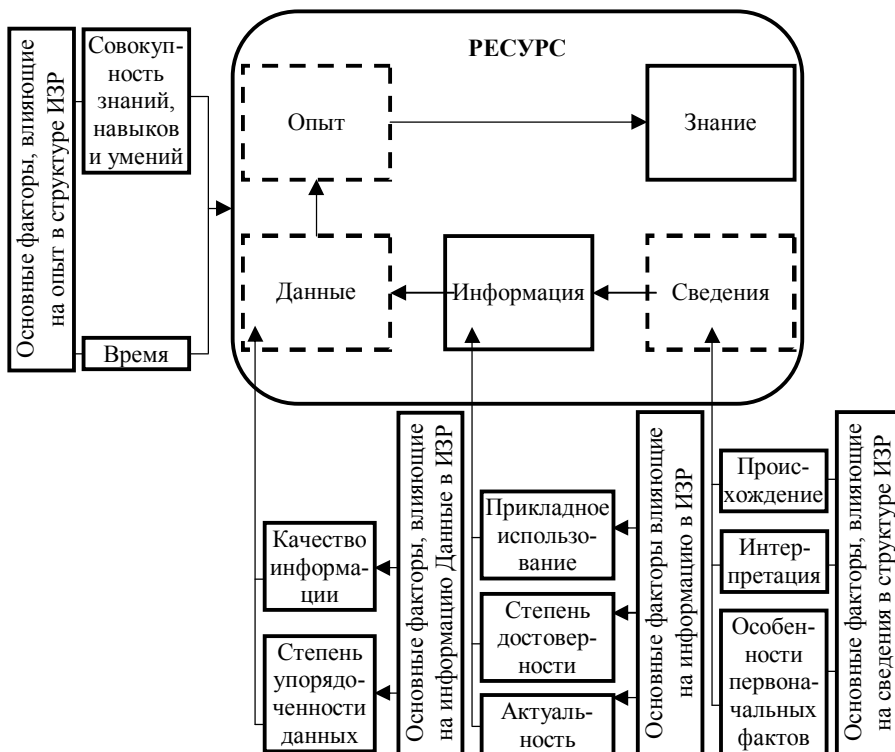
Основные факторы, влияющие на опыт в структуре ИЗР

Совокупность знаний, навыков и умений

Время

РЕСУРС

Опыт

Знание

Данные

Информация

Сведения

Основные факторы, влияющие на информацию Данные в ИЗР

Качество информации

Степень упорядоченности данных

Прикладное использование

Степень достоверности

Актуальность

Основные факторы влияющие на информацию в ИЗР

Происхождение

Интерпретация

Особенности первоначальных фактов

Основные факторы, влияющие на сведения в структуре ИЗР